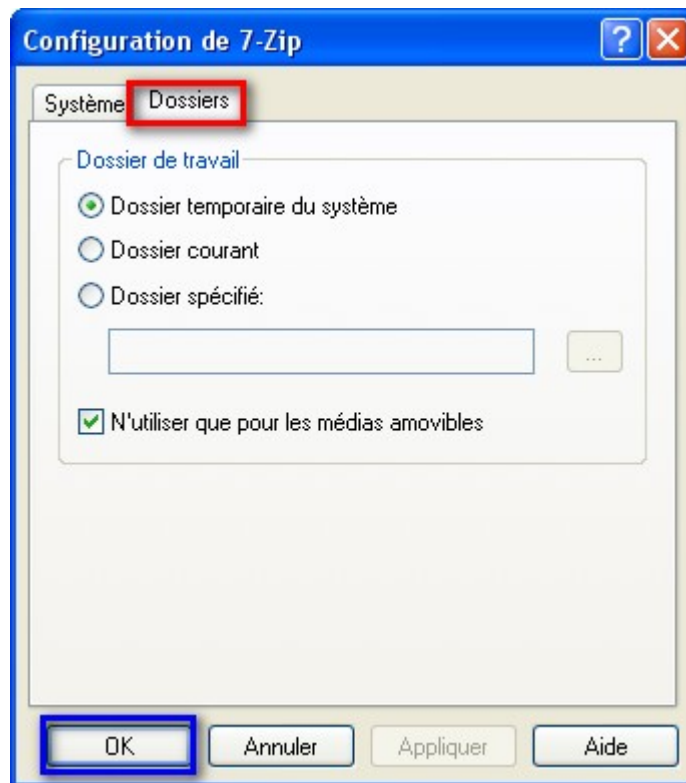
Configuration de 7-Zip

?

X

Système

Dossiers

Dossier de travail

Dossier temporaire du système

Dossier courant

Dossier spécifié:

...

N'utiliser que pour les médias amovibles

OK

Annuler

Appliquer

Aide